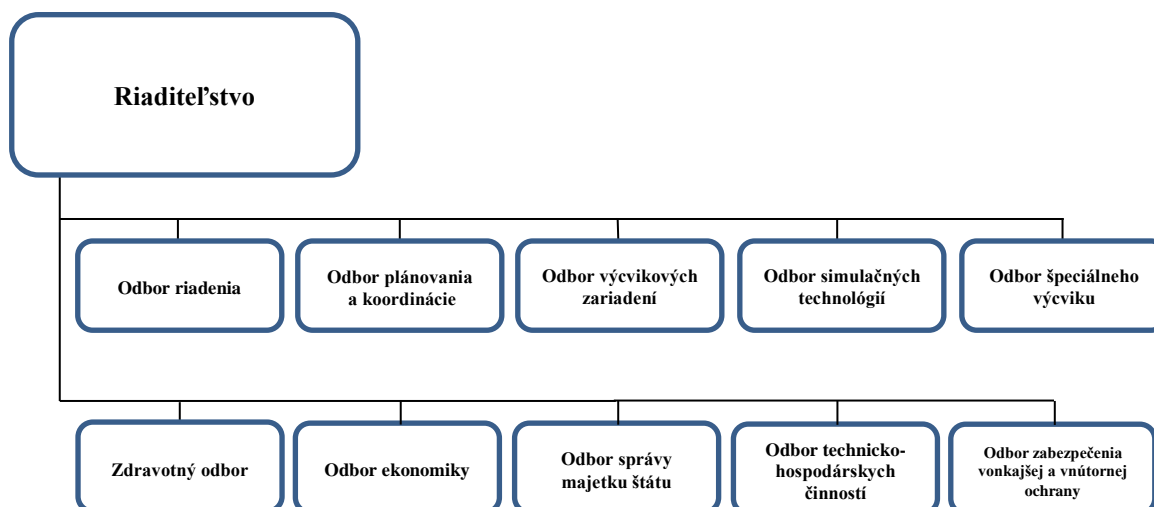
Riaditeľstvo

Odbor riadenia

Odbor plánovania a koordinácie

Odbor výcvikových zariadení

Odbor simulačných technológií

Odbor špeciálneho výcviku

Zdravotný odbor

Odbor ekonomiky

Odbor správy majetku štátu

Odbor technicko-hospodárskych činností

Odbor zabezpečenia vonkajšej a vnútornej ochrany